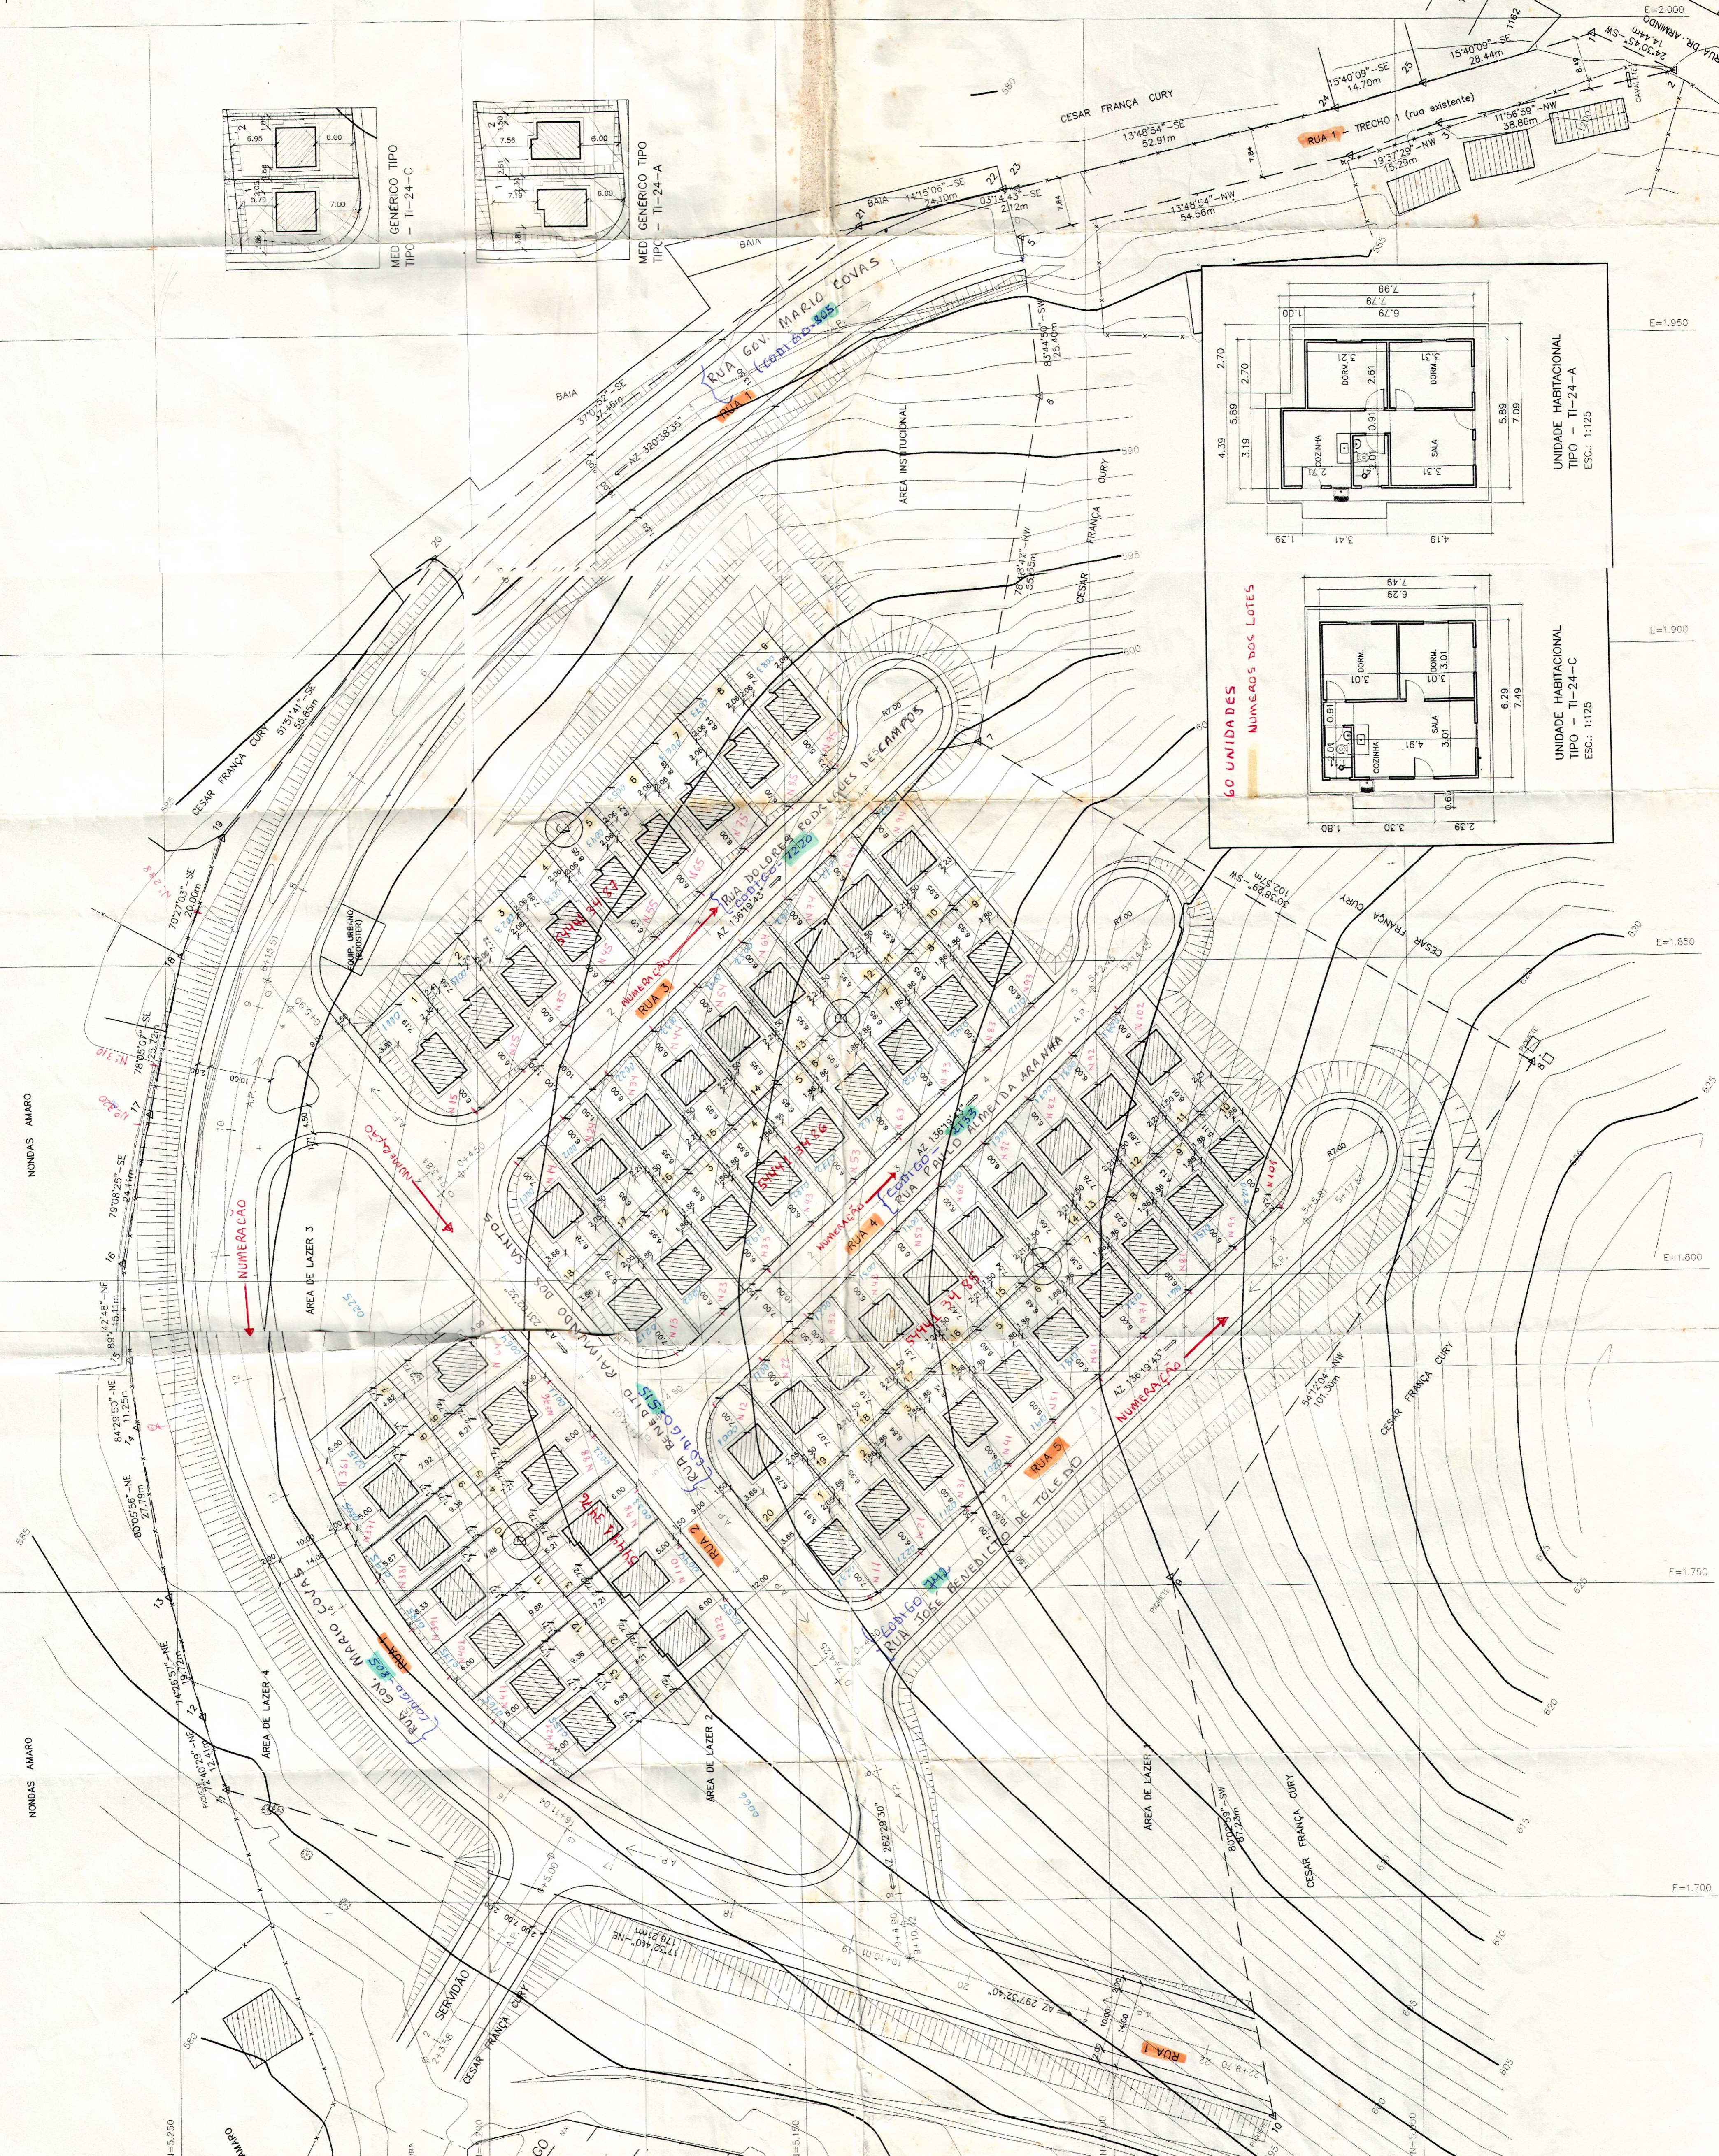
CESAR FRANÇA CURY

TRECHO 1 (rua existente)

RUA 1

BAIA

RUA GOV. MARIO COVAS

MED GENÉRICO TIPO
TIPO – TI-24-C

MED GENÉRICO TIPO
TIPO – TI-24-A

UNIDADE HABITACIONAL
TIPO – TI-24-A
ESC.: 1:125

UNIDADE HABITACIONAL
TIPO – TI-24-C
ESC.: 1:125

DORM.
SALA
COZINHA

60 UNIDADES
NUMERAÇÃO DOS LOTES

ÁREA INSTITUCIONAL

CESAR FRANÇA CURY

RUA 3
RUA DOLORES RODRIGUES DE CAMPOS

RUA 4
RUA PROF. AURÉLIA ARANHA

RUA 5
RUA GOV. BENEDITO DE TOLEDO

RUA 2

NUMERAÇÃO

ÁREA DE LAZER 3

ÁREA DE LAZER 4

ÁREA DE LAZER 2

ÁREA DE LAZER

NONDAS AMARO

SERVIDÃO

CESAR FRANÇA CURY

E=2.000
E=1.950
E=1.900
E=1.850
E=1.800
E=1.750
E=1.700